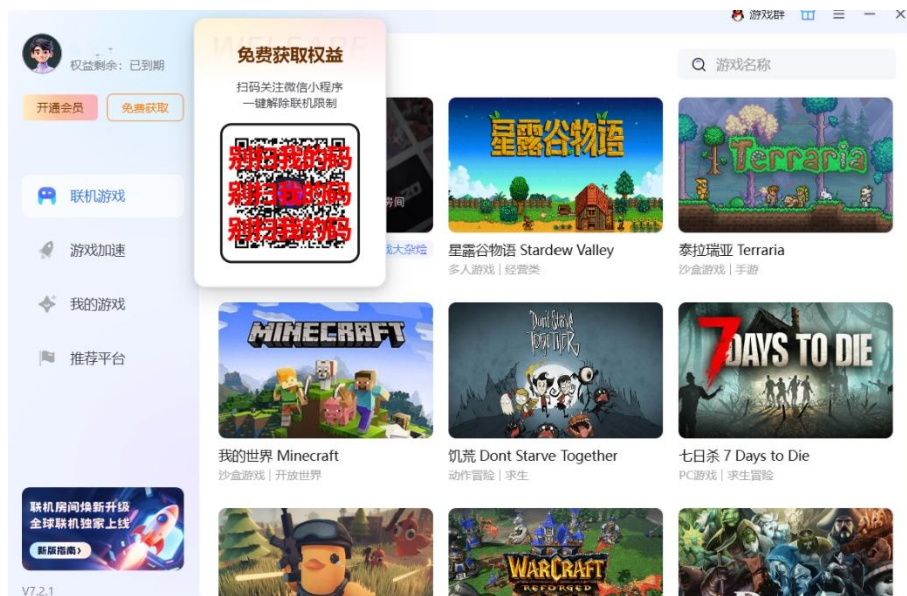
游戏群

权益剩余：已到期

开通会员 免费获取

联机游戏

游戏加速

我的游戏

推荐平台

联机房间焕新升级
全球联机独家上线
新版指南

V7.2.1

免费获取权益

扫码关注微信小程序
一键解除联机限制

别扫我的码
别扫我的码
别扫我的码

游戏名称

戏大杂烩

星露谷物语

星露谷物语 Stardew Valley
多人游戏 | 经营类

Terraria

泰拉瑞亚 Terraria
沙盒游戏 | 手游

MINECRAFT

我的世界 Minecraft
沙盒游戏 | 开放世界

Don't Starve Together

饥荒 Dont Starve Together
动作冒险 | 求生

7 DAYS TO DIE

七日杀 7 Days to Die
PC游戏 | 求生冒险

WARCRAFT REFORGED